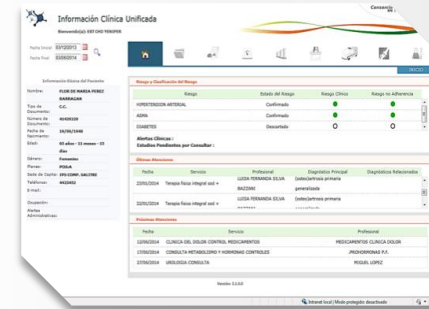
Información Clínica Unificada

Bienvenido(a) EST CAO YOGUPIA

Consenso

Fecha Inicial 03/12/2013

Fecha Final 03/04/2014

INICIO

Información Básica del Paciente

Nombre: FLOR DE MARIA PEREZ BARRAGAN

Tipo de Documento: C.C.

Número de Documento: 40409259

Fecha de Nacimiento: 30/06/1948

Edad: 65 años - 11 meses - 03 días

Género: Femenino

Planes: POSLA

Sede de Captación: IPS COMP. SALITRE

Teléfono: 4412452

E-mail:

Dirección:

Notas Administrativas:

Riesgo y Clasificación del Riesgo

| Riesgo | Estado del Riesgo | Riesgo Clínico | Riesgo vs Adherencia |
|---|---|---|---|
| HIPERTENSION ARTERIAL | Confirmado | | |
| ASMA | Confirmado | | |
| DIABETES | Descartado | | |

Alertas Clínicas :

Estudios Pendientes por Consultar :

Últimas Atenciones

| Fecha | Servicio | Profesional | Diagnóstico Principal | Diagnóstico Relacionados |
|---|---|---|---|---|
| 22/01/2014 | Terapia física integral sod + | LUISA FERNANDA SILVA BAZZANI | (osteo)artrosis primaria generalizada | |
| 22/01/2014 | Terapia física integral sod + | LUISA FERNANDA SILVA BAZZANI | (osteo)artrosis primaria generalizada | |

Próximas Atenciones

| Fecha | Servicio | Profesional |
|---|---|---|
| 12/05/2014 | CLINICA DEL DOLOR CONTROL MEDICAMENTOS | MEDICAMENTOS CLINICA DOLOR |
| 17/05/2014 | CONSULTA METABOLISMO Y HORMONAS CONTROLES | .PROHORMONAS P.T. |
| 27/06/2014 | UROLOGIA CONSULTA | MIGUEL LOPEZ |

Versión 1.1.0

Intranet local | Modo protegido: desactivado